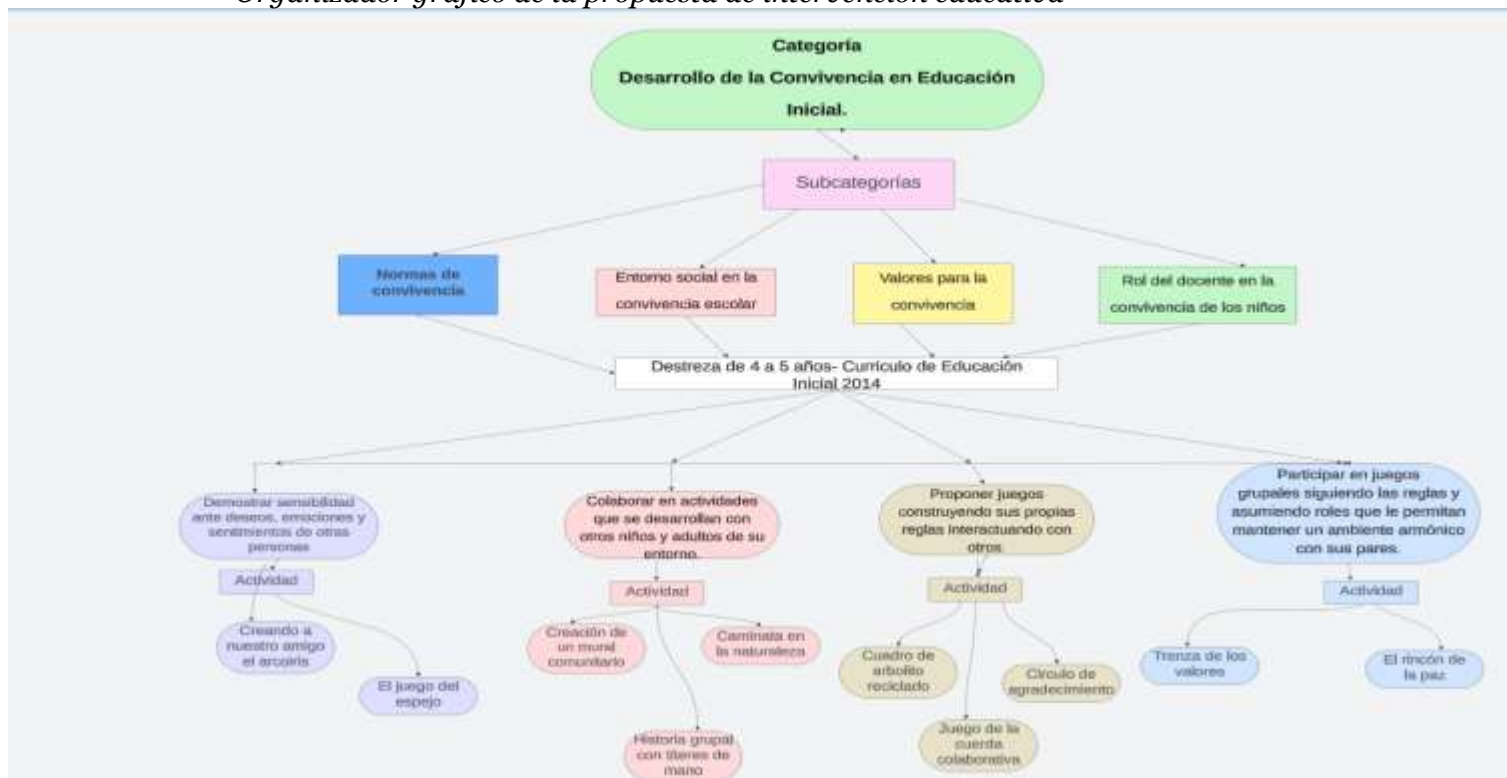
Organizador gráfico de la propuesta de intervención educativa

Categoría
Desarrollo de la Convivencia en Educación Inicial.

Subcategorías

Normas de convivencia

Entorno social en la convivencia escolar

Valores para la convivencia

Rol del docente en la convivencia de los niños

Destreza de 4 a 5 años- Currículo de Educación Inicial 2014

Demostrar sensibilidad ante deseos, emociones y sentimientos de otras personas

Actividad

Creando a nuestro amigo el arcoíris

El juego del espejo

Colaborar en actividades que se desarrollan con otros niños y adultos de su entorno.

Actividad

Creación de un mural comunitario

Caminata en la naturaleza

Historia grupal con títeres de mano

Proponer juegos construyendo sus propias reglas interactuando con otros

Actividad

Cuadro de arbolito reciclado

Círculo de agradecimiento

Juego de la cuerda colaborativa

Participar en juegos grupales siguiendo las reglas y asumiendo roles que le permitan mantener un ambiente armónico con sus pares.

Actividad

Trenza de los valores

El rincón de la paz